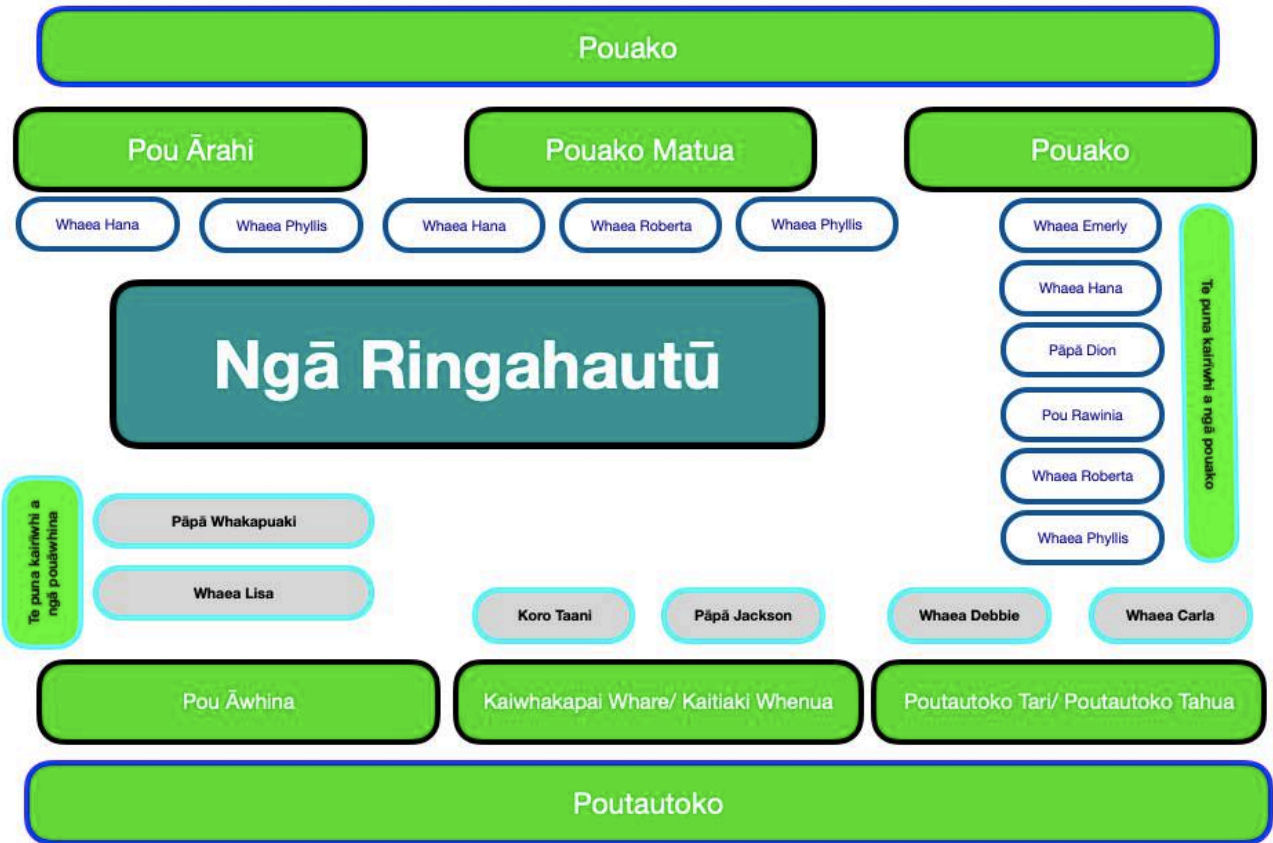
Pouako

Pou Ārahi

Whaea Hana

Whaea Phyllis

Pouako Matua

Whaea Hana

Whaea Roberta

Whaea Phyllis

Pouako

Whaea Emerly

Whaea Hana

Pāpā Dion

Pou Rawinia

Whaea Roberta

Whaea Phyllis

Te puna kairīwhi a ngā pouako

Ngā Ringahautū

Te puna kairīwhi a ngā pouāwhina

Pāpā Whakapuaki

Whaea Lisa

Koro Taani

Pāpā Jackson

Whaea Debbie

Whaea Carla

Pou Āwhina

Kaiwhakapai Whare/ Kaitiaki Whenua

Poutautoko Tari/ Poutautoko Tahua

Poutautoko